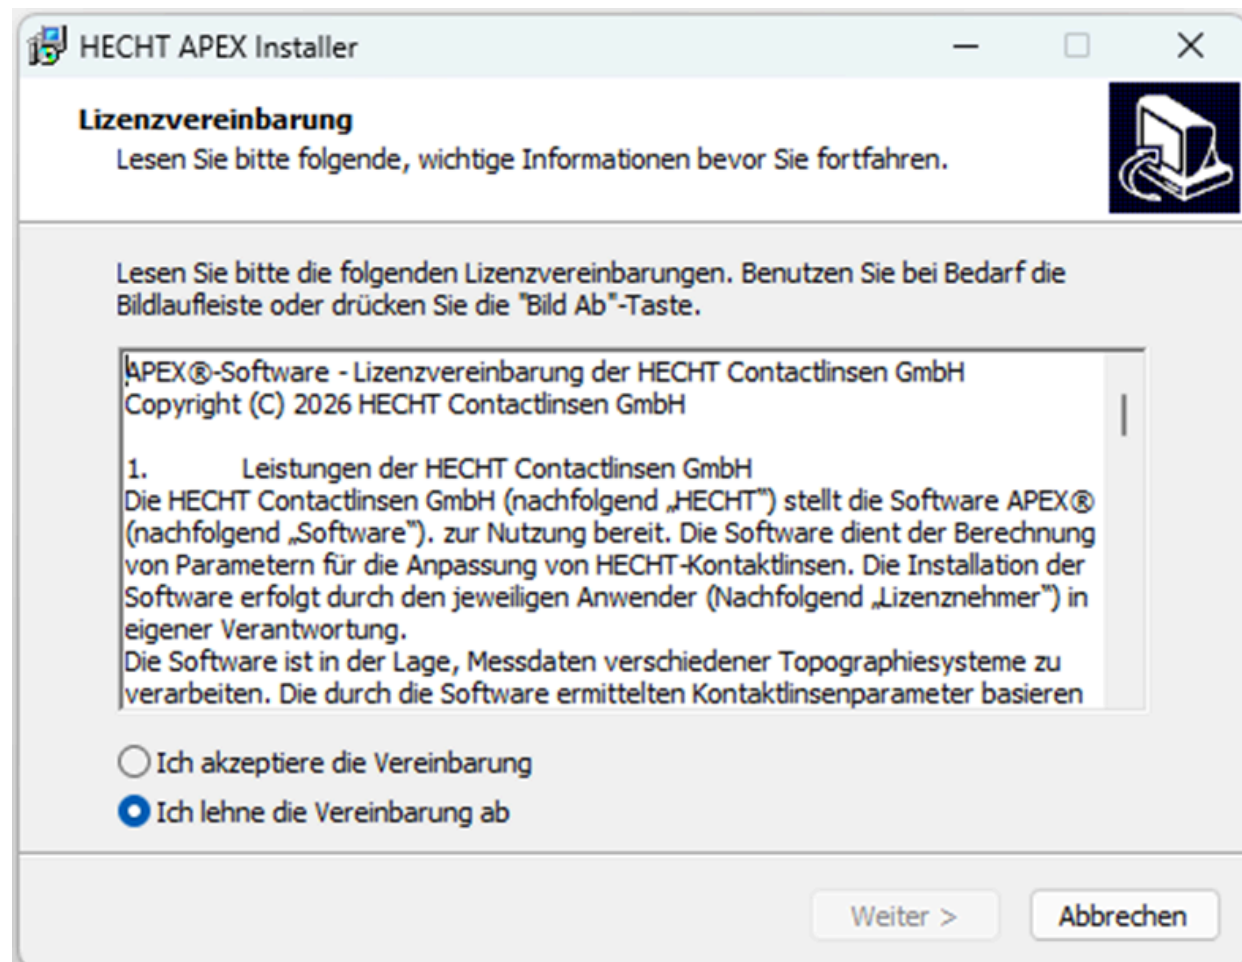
HECHT APEX Installer

Lizenzvereinbarung
Lesen Sie bitte folgende, wichtige Informationen bevor Sie fortfahren.

Lesen Sie bitte die folgenden Lizenzvereinbarungen. Benutzen Sie bei Bedarf die Bildlaufleiste oder drücken Sie die "Bild Ab"-Taste.

APEX®-Software - Lizenzvereinbarung der HECHT Contactlinsen GmbH
Copyright (C) 2026 HECHT Contactlinsen GmbH

1. Leistungen der HECHT Contactlinsen GmbH
Die HECHT Contactlinsen GmbH (nachfolgend „HECHT") stellt die Software APEX® (nachfolgend „Software"). zur Nutzung bereit. Die Software dient der Berechnung von Parametern für die Anpassung von HECHT-Kontaktlinsen. Die Installation der Software erfolgt durch den jeweiligen Anwender (Nachfolgend „Lizenznehmer") in eigener Verantwortung.
Die Software ist in der Lage, Messdaten verschiedener Topographiesysteme zu verarbeiten. Die durch die Software ermittelten Kontaktlinsenparameter basieren

Ich akzeptiere die Vereinbarung
Ich lehne die Vereinbarung ab

Weiter >
Abbrechen